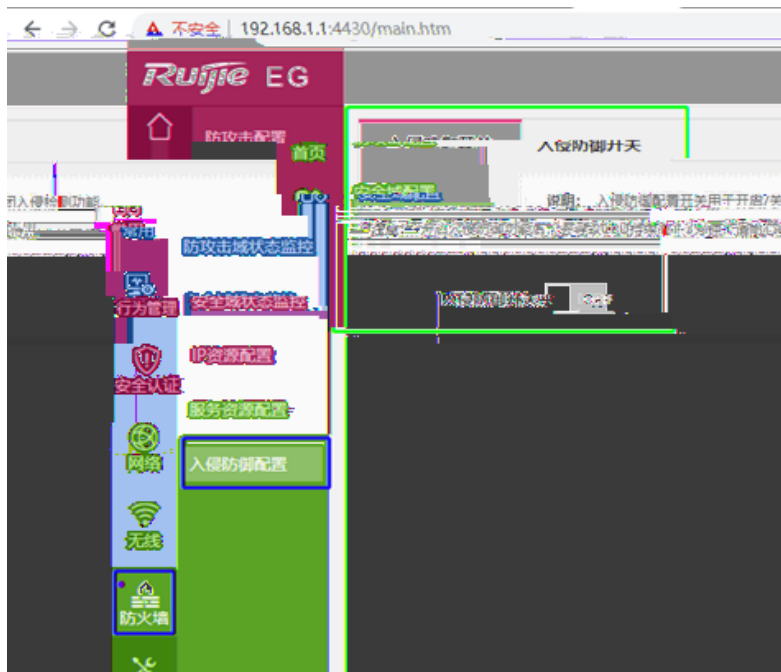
不安全 | 192.168.1.1:4430/main.htm

Ruijie EG

防攻击配置

首页

入侵防御开关

安全域配置

说明：入侵防御配置开关用于开启/关

闭入侵检测功能

防攻击域状态监控

安全域状态监控

IP资源配置

服务资源配置

入侵防御配置

常用

行为管理

安全认证

网络

无线

防火墙

入侵防御状态：